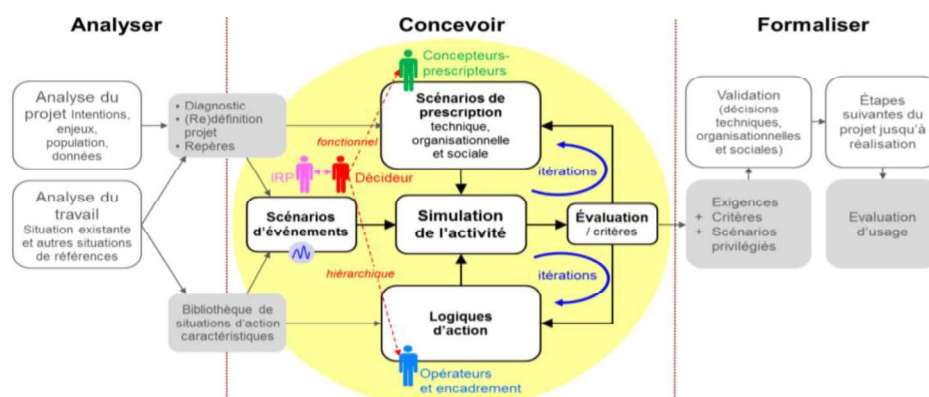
Analyser

Concevoir

Formaliser

Analyse du projet Intentions, enjeux, population, données

Analyse du travail Situation existante et autres situations de références

• Diagnostic
• (Re)définition projet
• Repères

Bibliothèque de situations d'action caractéristiques

Concepteurs-prescripteurs

Scénarios de prescription technique, organisationnelle et sociale

fonctionnel

IRP

Décideur

itérations

Scénarios d'événements

Simulation de l'activité

Évaluation / critères

hiérarchique

itérations

Logiques d'action

Opérateurs et encadrement

Validation (décisions techniques, organisationnelles et sociales)

Étapes suivantes du projet jusqu'à réalisation

Exigences
+ Critères
+ Scénarios privilégiés

Evaluation d'usage